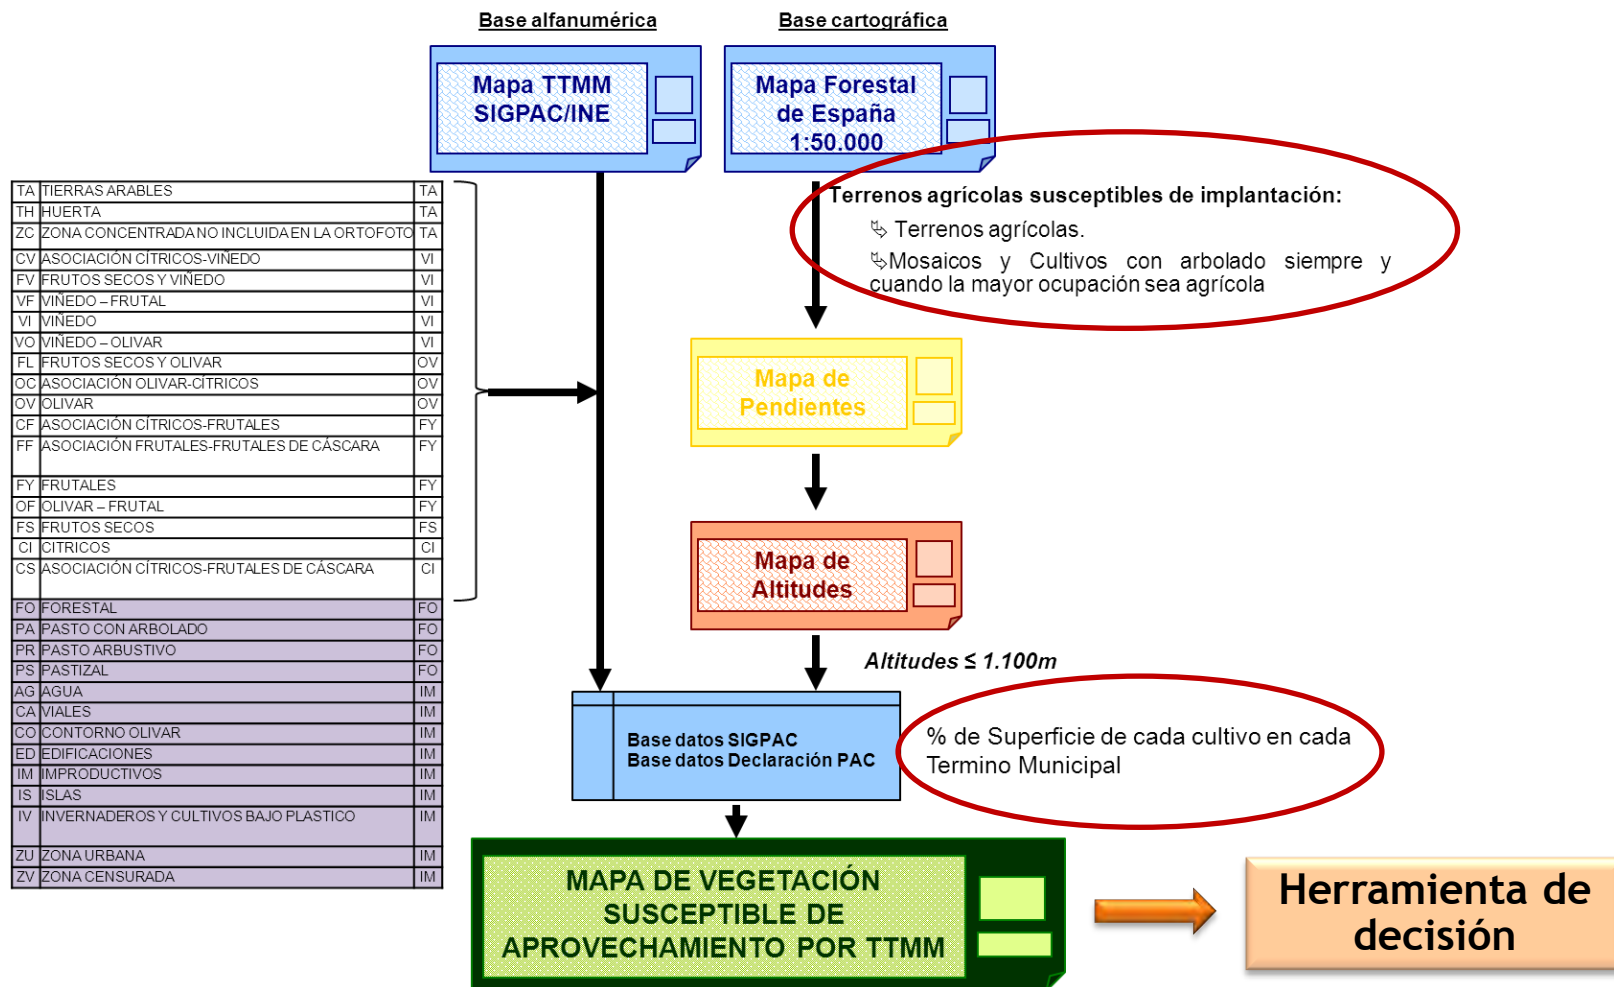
Base alfanumérica

Base cartográfica

Mapa TTMM SIGPAC/INE

Mapa Forestal de España 1:50.000

| TA | TIERRAS ARABLES | TA |
|---|---|---|
| TH | HUERTA | TA |
| ZC | ZONA CONCENTRADA NO INCLUIDA EN LA ORTOFOTO | TA |
| CV | ASOCIACIÓN CÍTRICOS-VIÑEDO | VI |
| FV | FRUTOS SECOS Y VIÑEDO | VI |
| VF | VIÑEDO – FRUTAL | VI |
| VI | VIÑEDO | VI |
| VO | VIÑEDO – OLIVAR | VI |
| FL | FRUTOS SECOS Y OLIVAR | OV |
| OC | ASOCIACIÓN OLIVAR-CÍTRICOS | OV |
| OV | OLIVAR | OV |
| CF | ASOCIACIÓN CÍTRICOS-FRUTALES | FY |
| FF | ASOCIACIÓN FRUTALES-FRUTALES DE CÁSCARA | FY |
| FY | FRUTALES | FY |
| OF | OLIVAR – FRUTAL | FY |
| FS | FRUTOS SECOS | FS |
| CI | CITRICOS | CI |
| CS | ASOCIACIÓN CÍTRICOS-FRUTALES DE CÁSCARA | CI |
| FO | FORESTAL | FO |
| PA | PASTO CON ARBOLADO | FO |
| PR | PASTO ARBUSTIVO | FO |
| PS | PASTIZAL | FO |
| AG | AGUA | IM |
| CA | VIALES | IM |
| CO | CONTORNO OLIVAR | IM |
| ED | EDIFICACIONES | IM |
| IM | IMPRODUCTIVOS | IM |
| IS | ISLAS | IM |
| IV | INVERNADEROS Y CULTIVOS BAJO PLASTICO | IM |
| ZU | ZONA URBANA | IM |
| ZV | ZONA CENSURADA | IM |

Terrenos agrícolas susceptibles de implantación:
Terrenos agrícolas.
Mosaicos y Cultivos con arbolado siempre y cuando la mayor ocupación sea agrícola

Mapa de Pendientes

Mapa de Altitudes

Altitudes ≤ 1.100m

Base datos SIGPAC
Base datos Declaración PAC

% de Superficie de cada cultivo en cada Termino Municipal

MAPA DE VEGETACIÓN SUSCEPTIBLE DE APROVECHAMIENTO POR TTMM

Herramienta de decisión